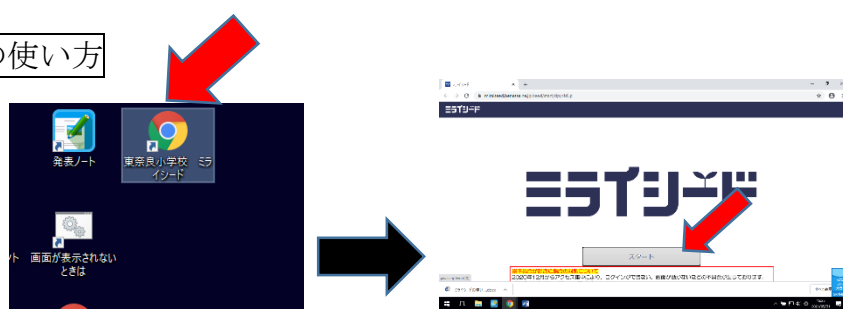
の使い方

発表ノート

東奈良小学校 ミライシード

ト 画面が表示されないときは

ミライシード

ミライシード

スタート

2020年12月からアクセス集中により、ログインができない、動きが遅い等のご不便をおかけしております。